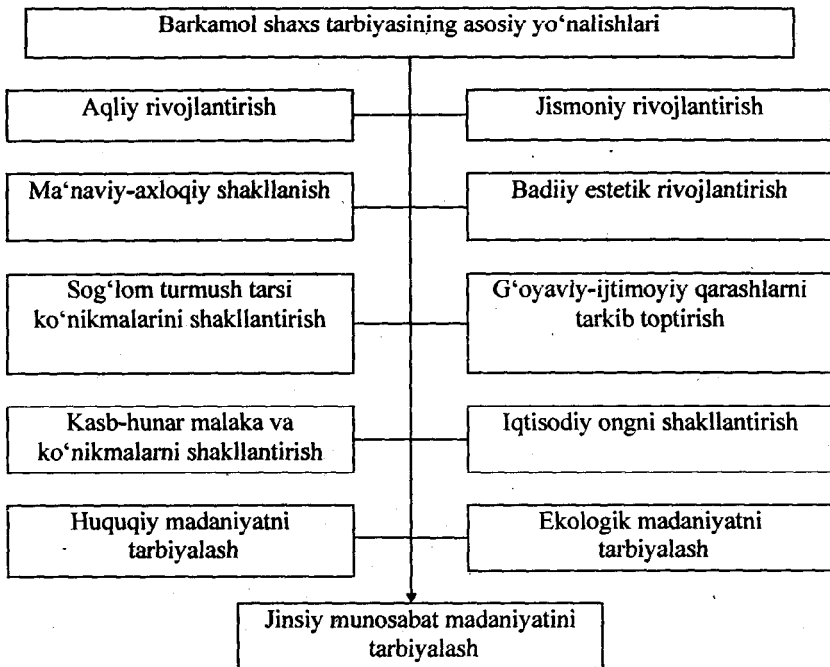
Barkamol shaxs tarbiyasining asosiy yo‘nalishlari

Aqliy rivojlantirish

Jismoniy rivojlantirish

Ma‘naviy-axloqiy shakllanish

Badiiy estetik rivojlantirish

Sog‘lom turmush tarsi ko‘nikmalarini shakllantirish

G‘oyaviy-ijtimoyiy qarashlarni tarkib toptirish

Kasb-hunar malaka va ko‘nikmalarni shakllantirish

Iqtisodiy ongni shakllantirish

Huquqiy madaniyatni tarbiyalash

Ekologik madaniyatni tarbiyalash

Jinsiy munosabat madaniyatini tarbiyalash